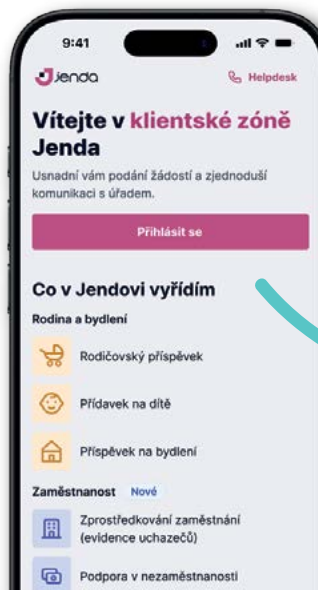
9:41

Jenda

Helpdesk

Vítejte v klientské zóně Jenda

Usnadní vám podání žádostí a zjednoduší komunikaci s úřadem.

Přihlásit se

Co v Jendovi vyřídím

Rodina a bydlení

Rodičovský příspěvek

Přídavek na dítě

Příspěvek na bydlení

Zaměstnanost Nové

Zprostředkování zaměstnání (evidence uchazečů)

Podpora v nezaměstnanosti